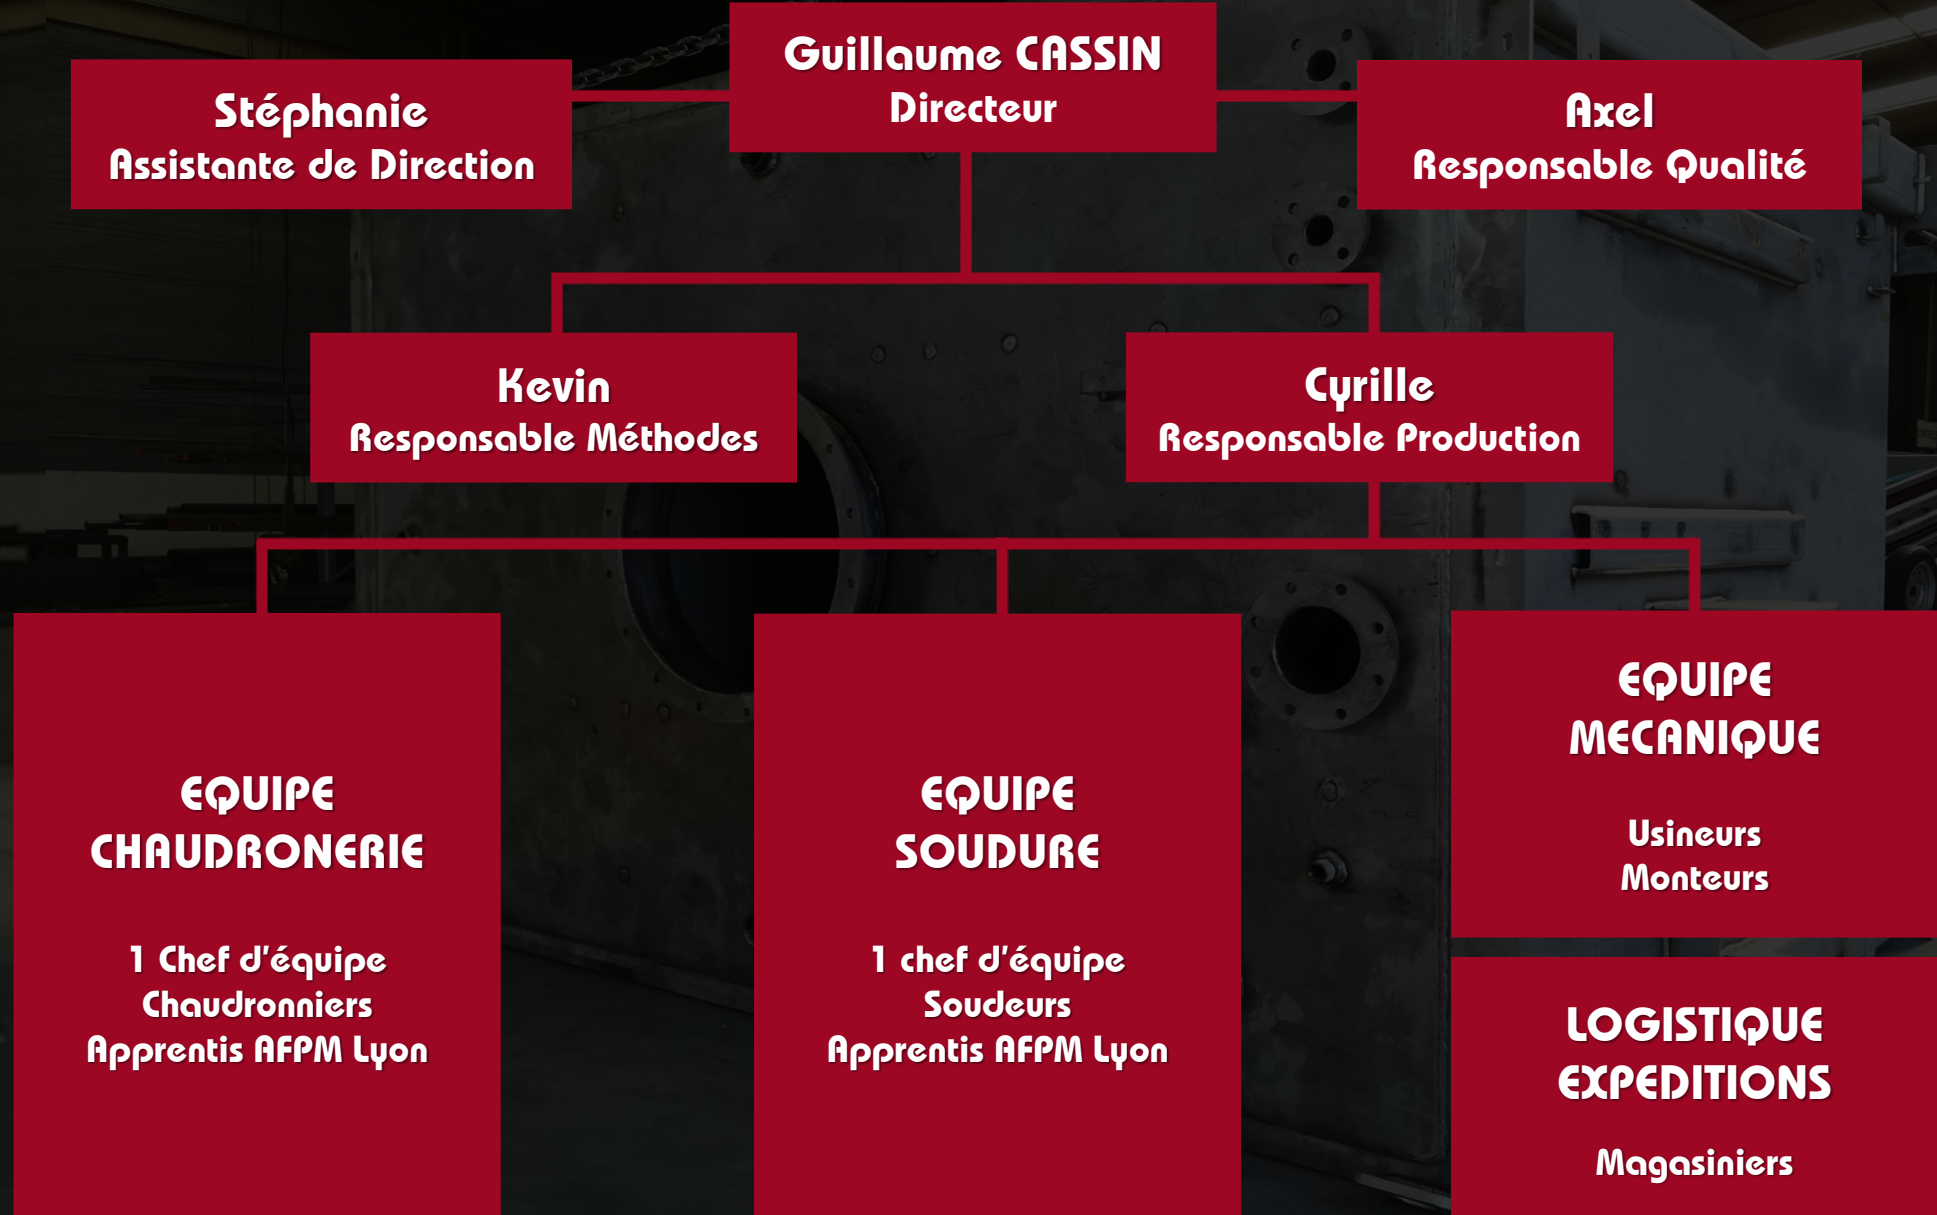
Guillaume CASSIN
Directeur

Stéphanie
Assistante de Direction

Axel
Responsable Qualité

Kevin
Responsable Méthodes

Cyrille
Responsable Production

EQUIPE
CHAUDRONERIE

1 Chef d'équipe
Chaudronniers
Apprentis AFPM Lyon

EQUIPE
SOUDURE

1 chef d'équipe
Soudeurs
Apprentis AFPM Lyon

EQUIPE
MECANIQUE

Usineurs
Monteurs

LOGISTIQUE
EXPEDITIONS

Magasiniers